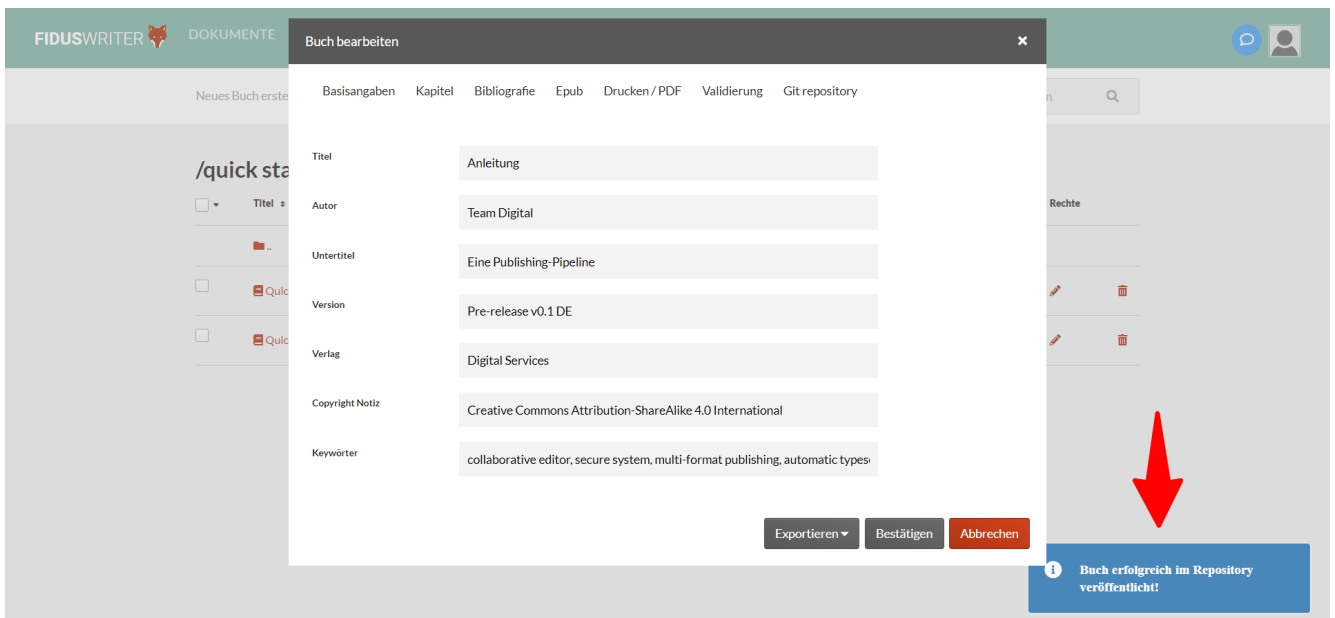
FIDUSWRITER DOKUMENTE

Neues Buch erste

/quick sta

Titel

Rechte

..

Quic

Quic

Buch bearbeiten ×

Basisangaben Kapitel Bibliografie Epub Drucken / PDF Validierung Git repository

Titel Anleitung

Autor Team Digital

Untertitel Eine Publishing-Pipeline

Version Pre-release v0.1 DE

Verlag Digital Services

Copyright Notiz Creative Commons Attribution-ShareAlike 4.0 International

Keywörter collaborative editor, secure system, multi-format publishing, automatic types

Exportieren Bestätigen Abbrechen

Buch erfolgreich im Repository veröffentlicht!